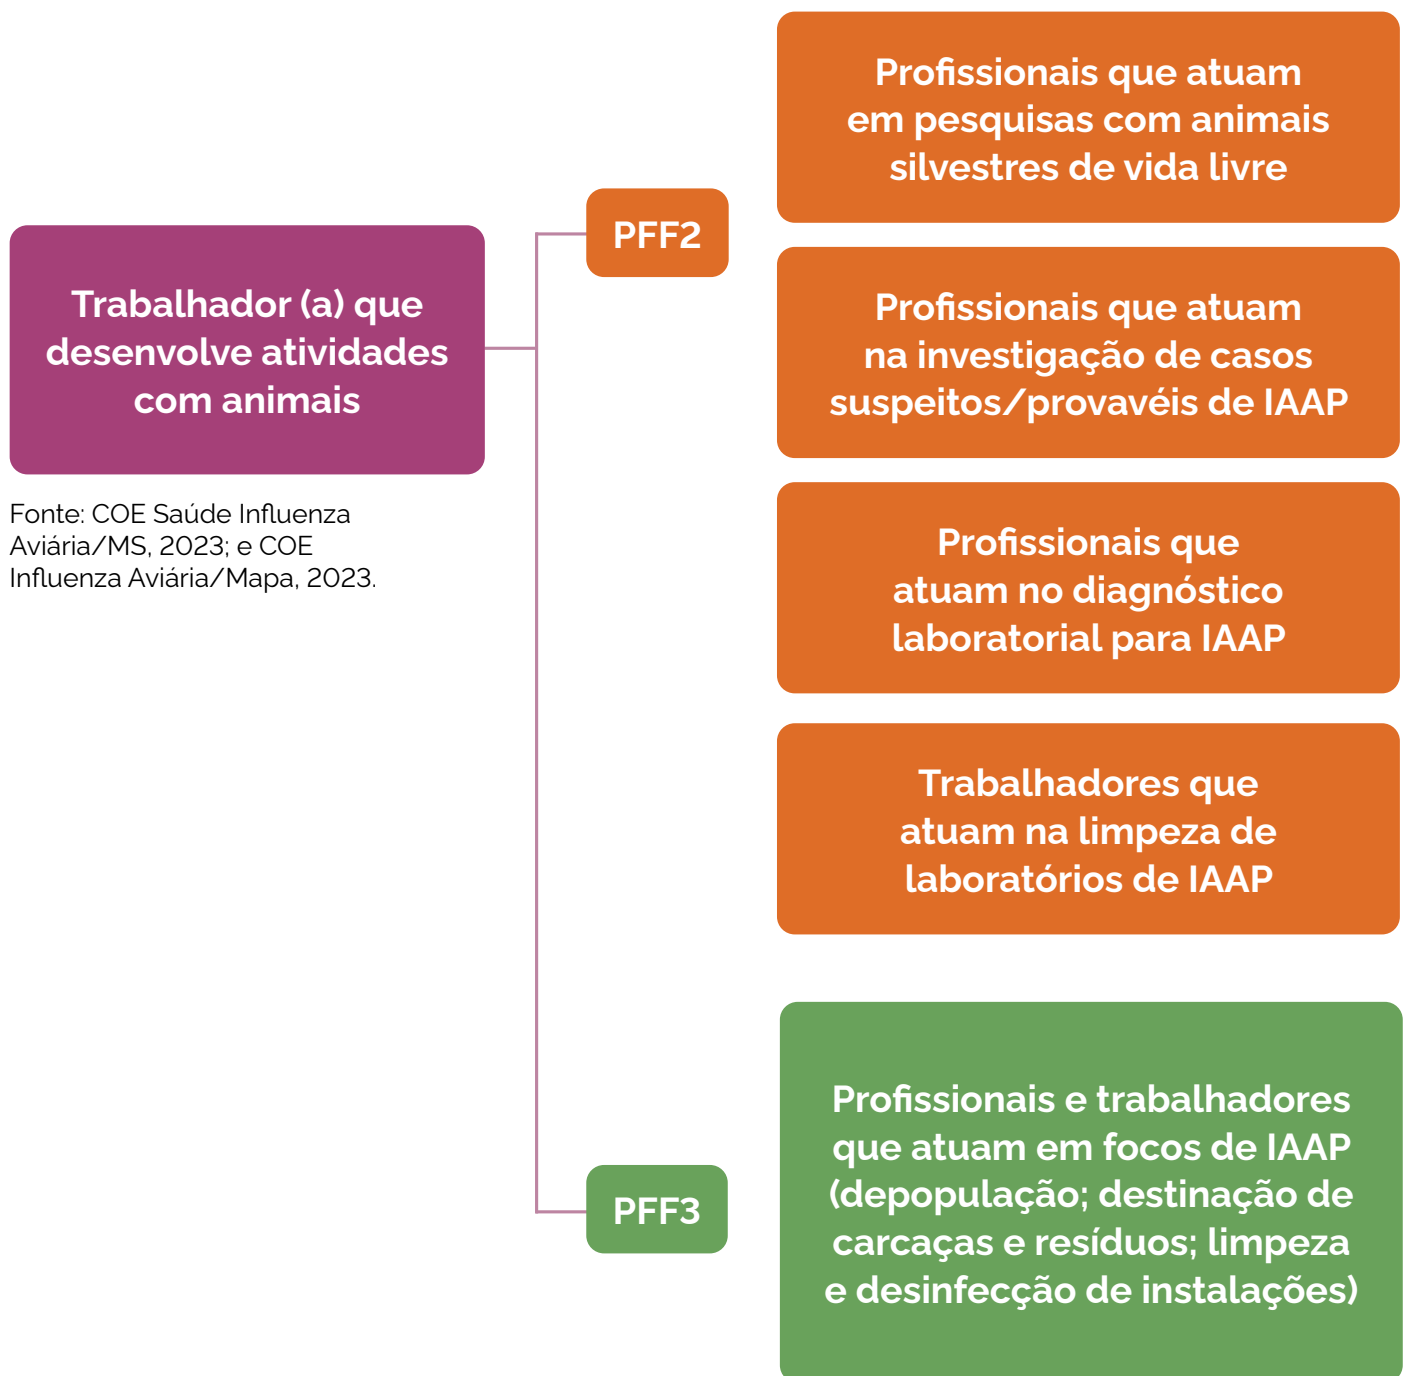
Trabalhador (a) que desenvolve atividades com animais

Fonte: COE Saúde Influenza Aviária/MS, 2023; e COE Influenza Aviária/Mapa, 2023.

PFF2

Profissionais que atuam em pesquisas com animais silvestres de vida livre

Profissionais que atuam na investigação de casos suspeitos/provavéis de IAAP

Profissionais que atuam no diagnóstico laboratorial para IAAP

Trabalhadores que atuam na limpeza de laboratórios de IAAP

PFF3

Profissionais e trabalhadores que atuam em focos de IAAP (depopulação; destinação de carcaças e resíduos; limpeza e desinfecção de instalações)